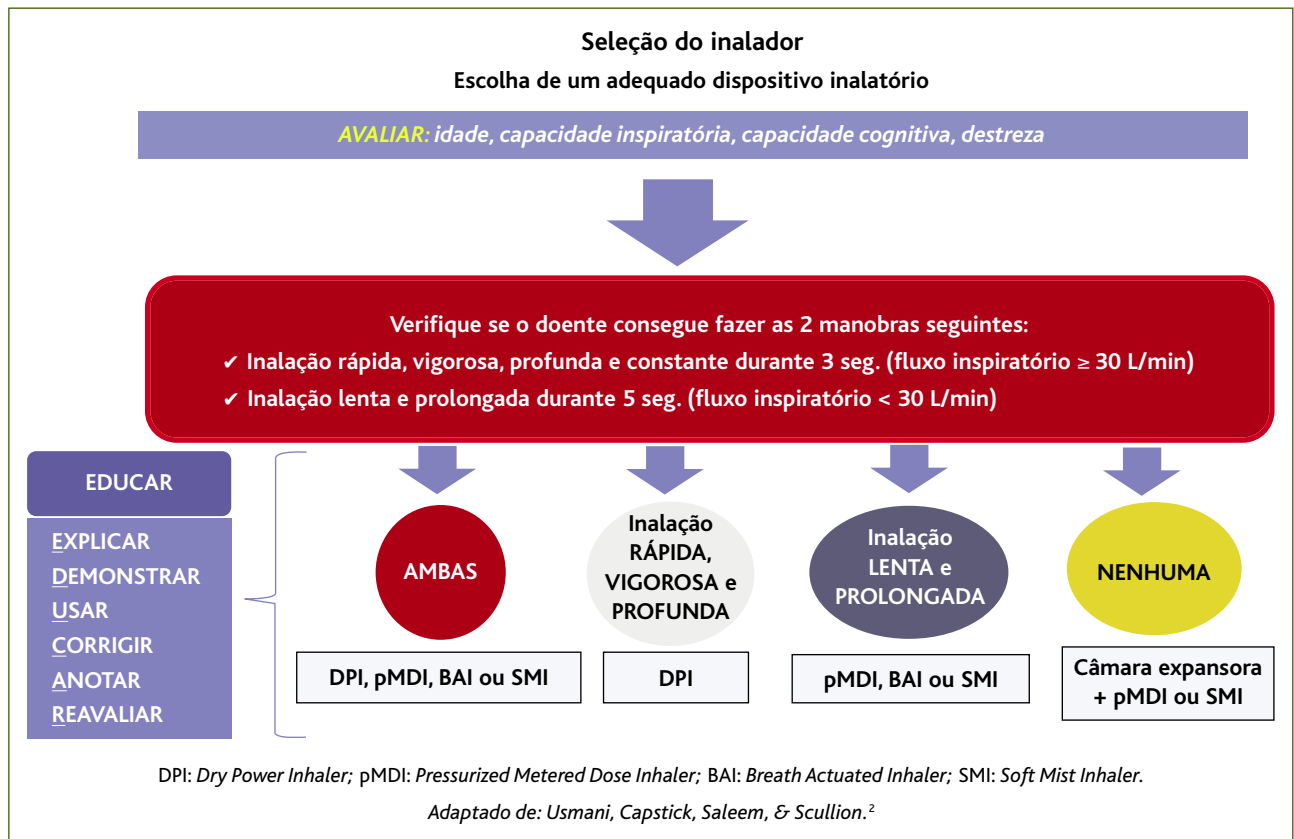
Seleção do inalador

Escolha de um adequado dispositivo inalatório

AVALIAR: idade, capacidade inspiratória, capacidade cognitiva, destreza

Verifique se o doente consegue fazer as 2 manobras seguintes:
✔ Inalação rápida, vigorosa, profunda e constante durante 3 seg. (fluxo inspiratório ≥ 30 L/min)
✔ Inalação lenta e prolongada durante 5 seg. (fluxo inspiratório < 30 L/min)

EDUCAR

EXPLICAR
DEMONSTRAR
USAR
CORRIGIR
ANOTAR
REAVALIAR

AMBAS

DPI, pMDI, BAI ou SMI

Inalação RÁPIDA, VIGOROSA e PROFUNDA

DPI

Inalação LENTA e PROLONGADA

pMDI, BAI ou SMI

NENHUMA

Câmara expansora + pMDI ou SMI

DPI: Dry Power Inhaler; pMDI: Pressurized Metered Dose Inhaler; BAI: Breath Actuated Inhaler; SMI: Soft Mist Inhaler.

Adaptado de: Usmani, Capstick, Saleem, & Scullion.$^{2}$